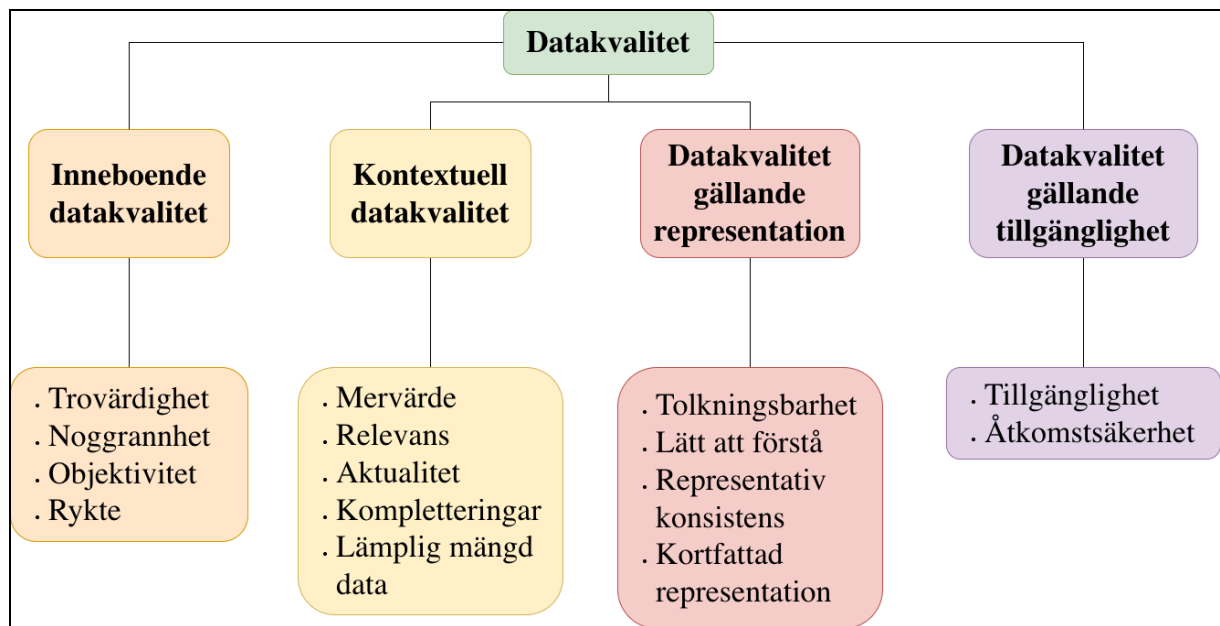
Datakvalitet

Inneboende datakvalitet

. Trovärdighet
. Noggrannhet
. Objektivitet
. Rykte

Kontextuell datakvalitet

. Mervärde
. Relevans
. Aktualitet
. Kompletteringar
. Lämplig mängd data

Datakvalitet gällande representation

. Tolkningsbarhet
. Lätt att förstå
. Representativ konsistens
. Kortfattad representation

Datakvalitet gällande tillgänglighet

. Tillgänglighet
. Åtkomstsäkerhet